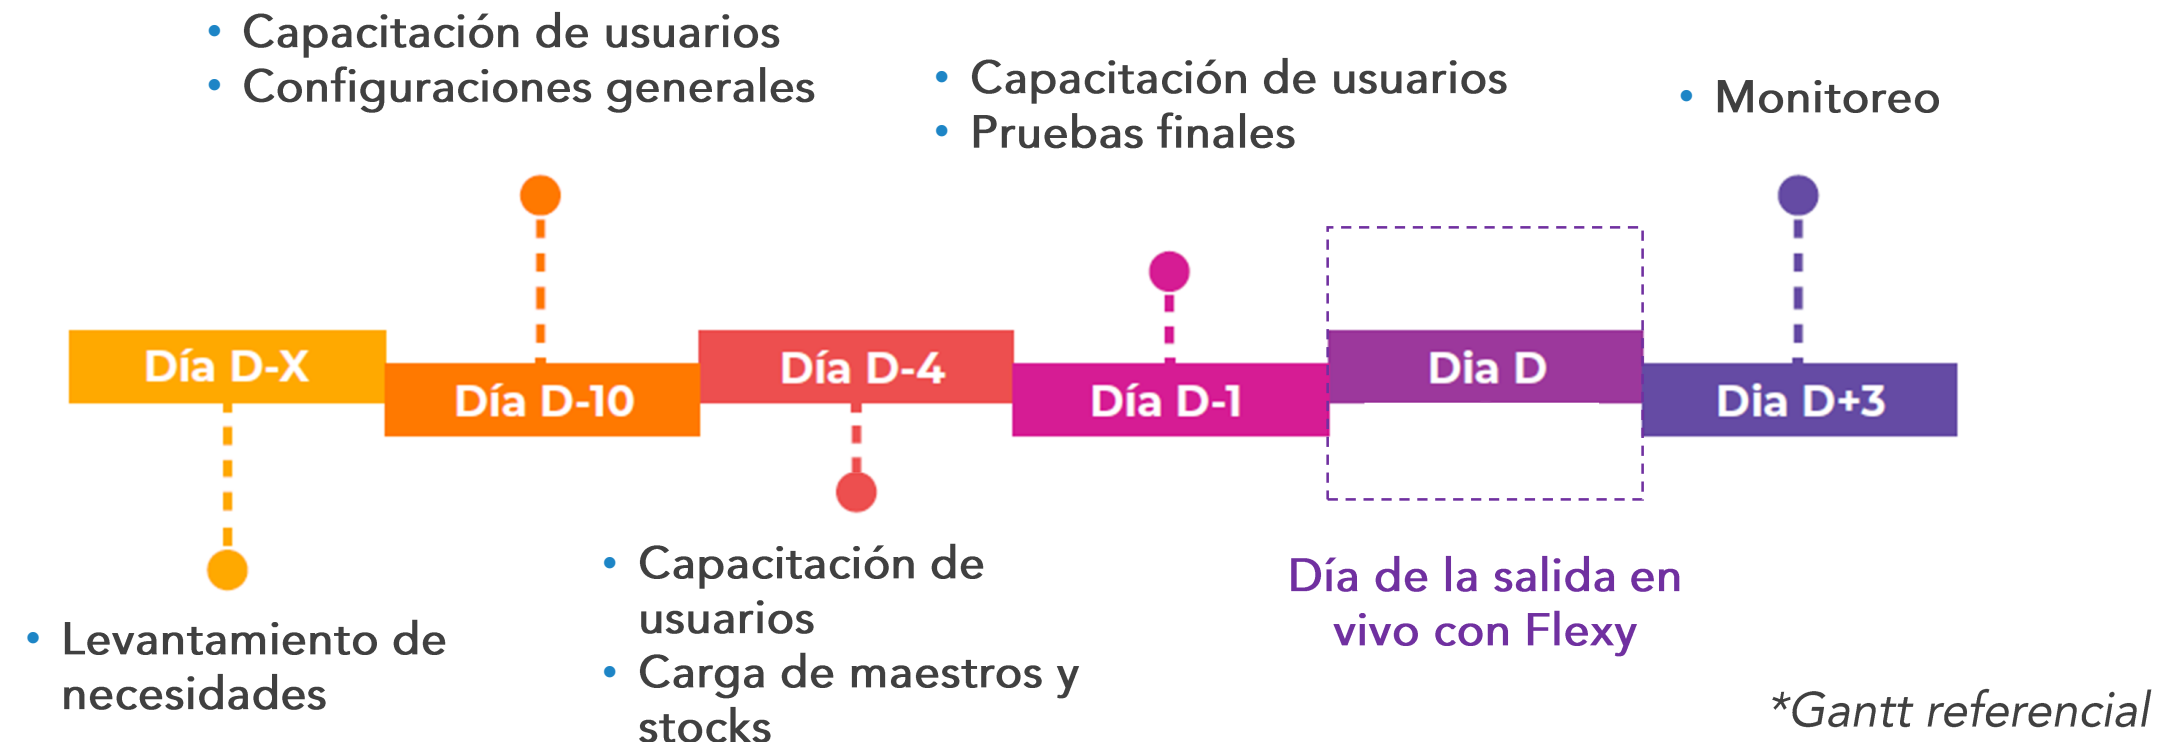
• Capacitación de usuarios
• Configuraciones generales

• Capacitación de usuarios
• Pruebas finales

• Monitoreo

Día D-X

Día D-10

Día D-4

Día D-1

Dia D

Dia D+3

• Levantamiento de necesidades

• Capacitación de usuarios
• Carga de maestros y stocks

Día de la salida en vivo con Flexy

*Gantt referencial